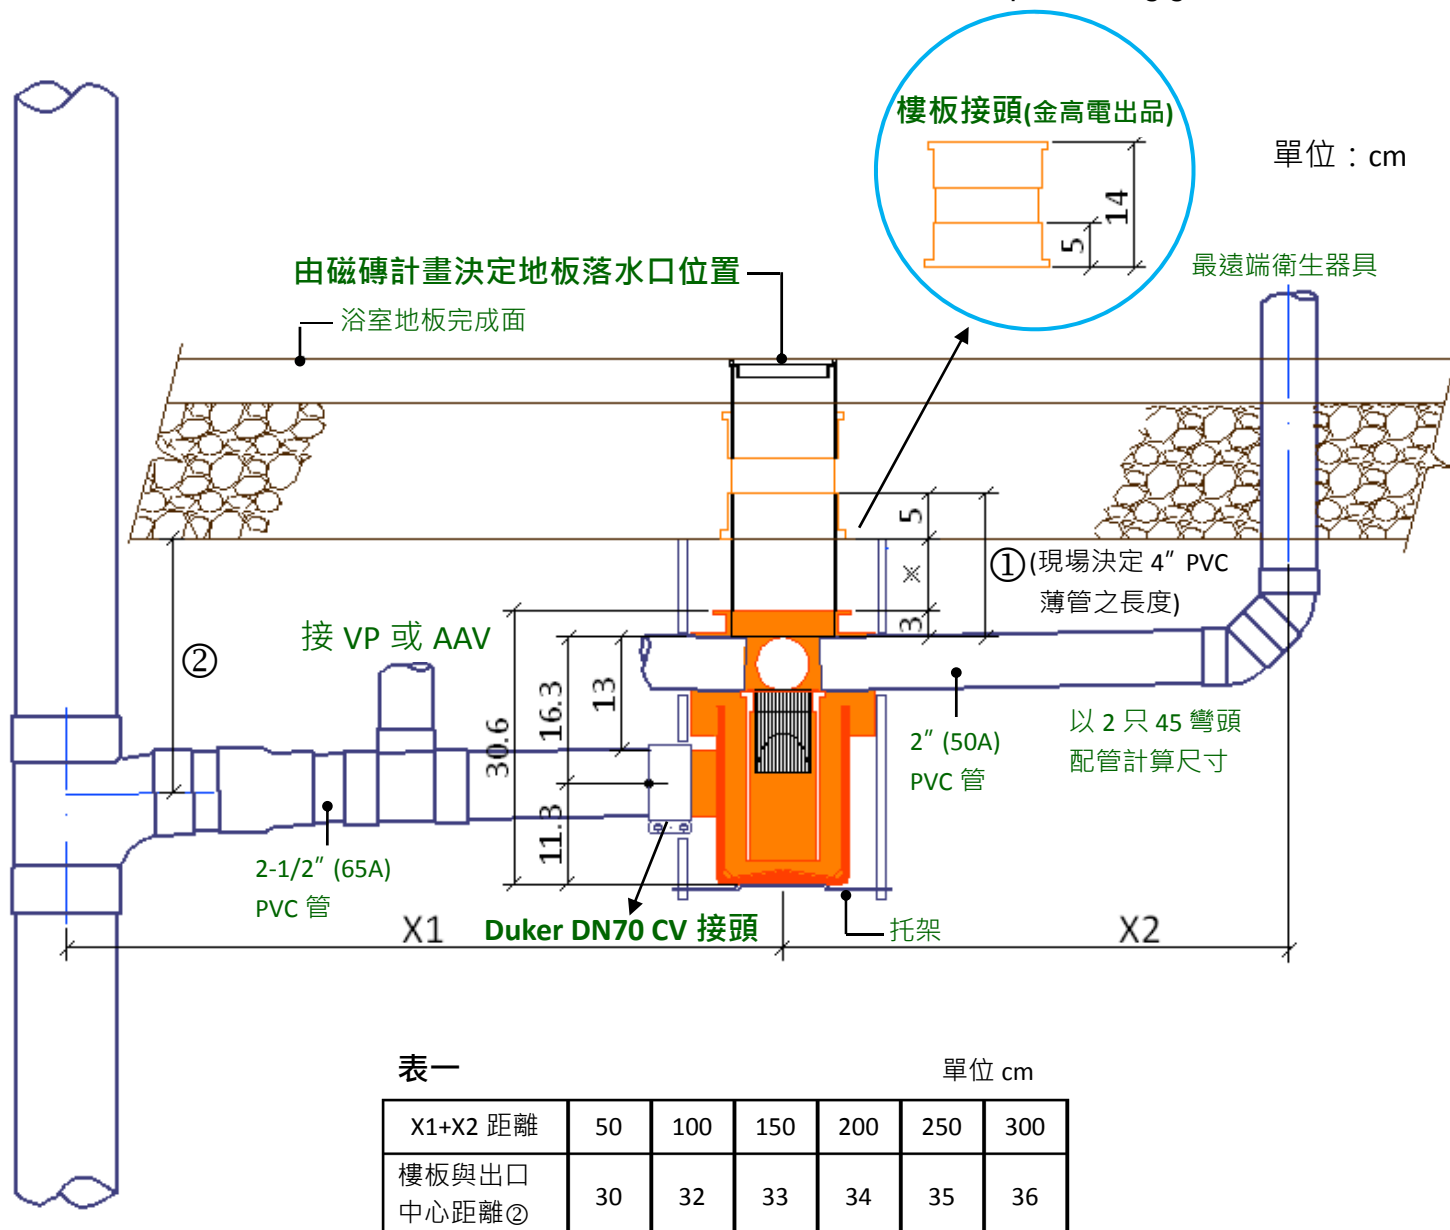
樓板接頭(金高電出品)

14

5

單位：cm

最遠端衛生器具

由磁磚計畫決定地板落水口位置

浴室地板完成面

5

※

3

①(現場決定 4″ PVC 薄管之長度)

②

接 VP 或 AAV

30.6

16.3

13

11.3

2″ (50A) PVC 管

以 2 只 45 彎頭配管計算尺寸

2-1/2″ (65A) PVC 管

X1

Duker DN70 CV 接頭

托架

X2

表一

單位 cm

| X1+X2 距離 | 50 | 100 | 150 | 200 | 250 | 300 |
|---|---|---|---|---|---|---|
| 樓板與出口中心距離② | 30 | 32 | 33 | 34 | 35 | 36 |